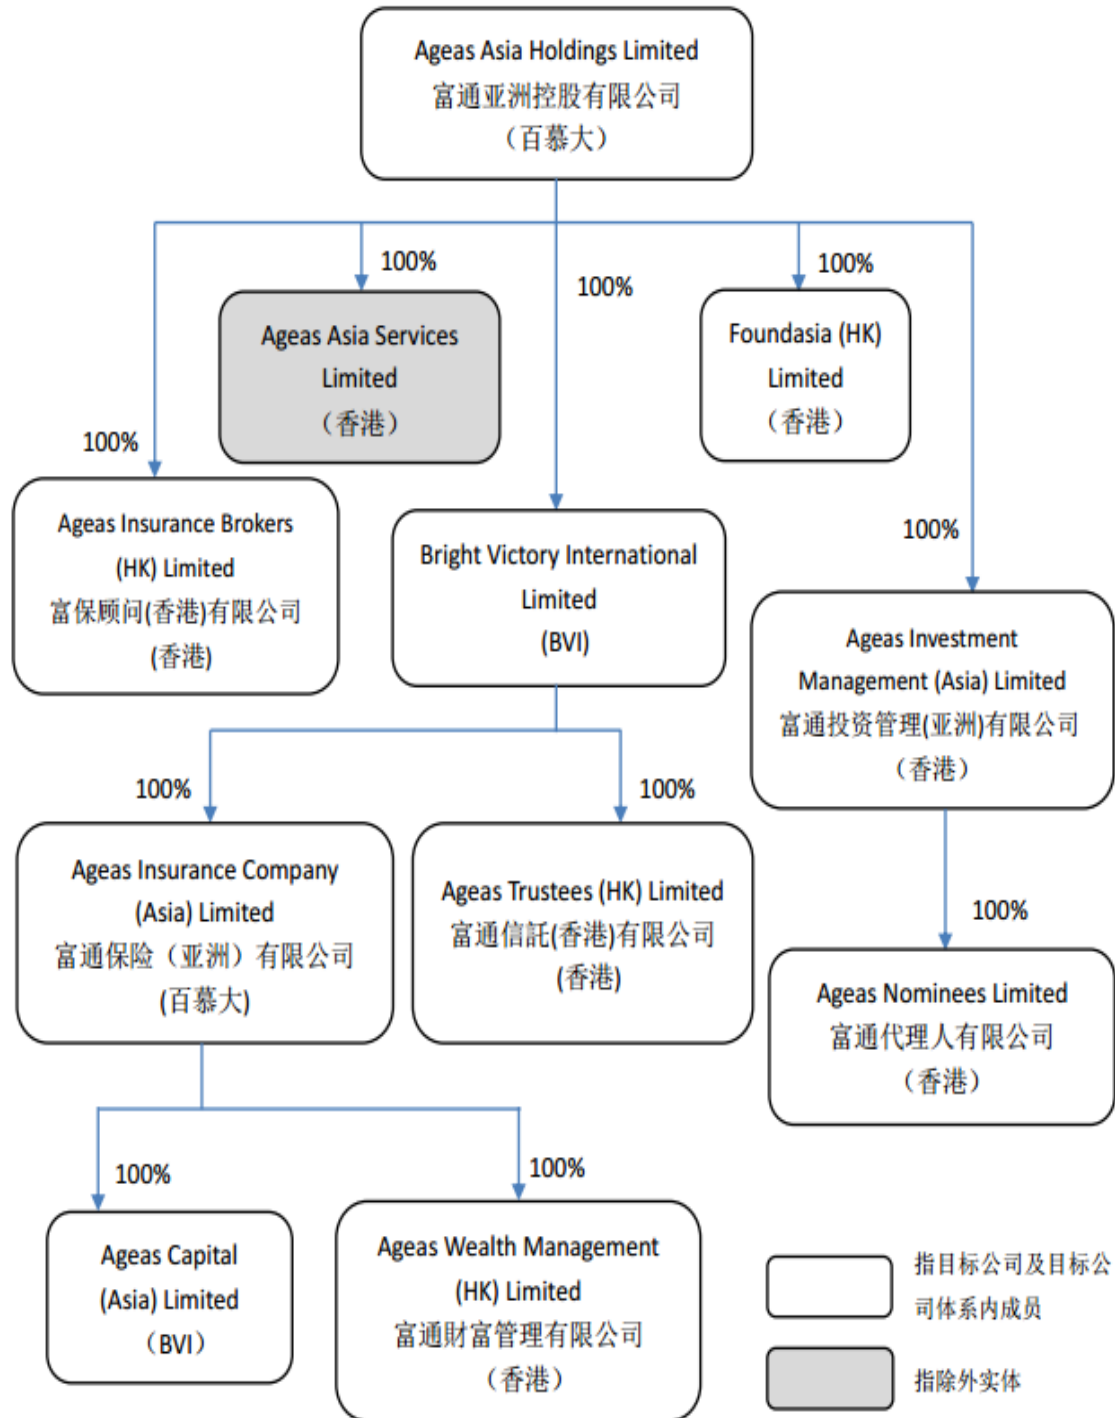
Ageas Asia Holdings Limited
富通亚洲控股有限公司
（百慕大）

100%

100%

100%

100%

Ageas Asia Services Limited
（香港）

Foundasia (HK) Limited
（香港）

Ageas Insurance Brokers (HK) Limited
富保顾问(香港)有限公司
(香港)

Bright Victory International Limited
(BVI)

100%

Ageas Investment Management (Asia) Limited
富通投资管理(亚洲)有限公司
（香港）

100%

100%

Ageas Insurance Company (Asia) Limited
富通保险（亚洲）有限公司
(百慕大)

Ageas Trustees (HK) Limited
富通信託(香港)有限公司
(香港)

100%

Ageas Nominees Limited
富通代理人有限公司
（香港）

100%

100%

Ageas Capital (Asia) Limited
（BVI）

Ageas Wealth Management (HK) Limited
富通財富管理有限公司
（香港）

指目标公司及目标公司体系内成员

指除外实体